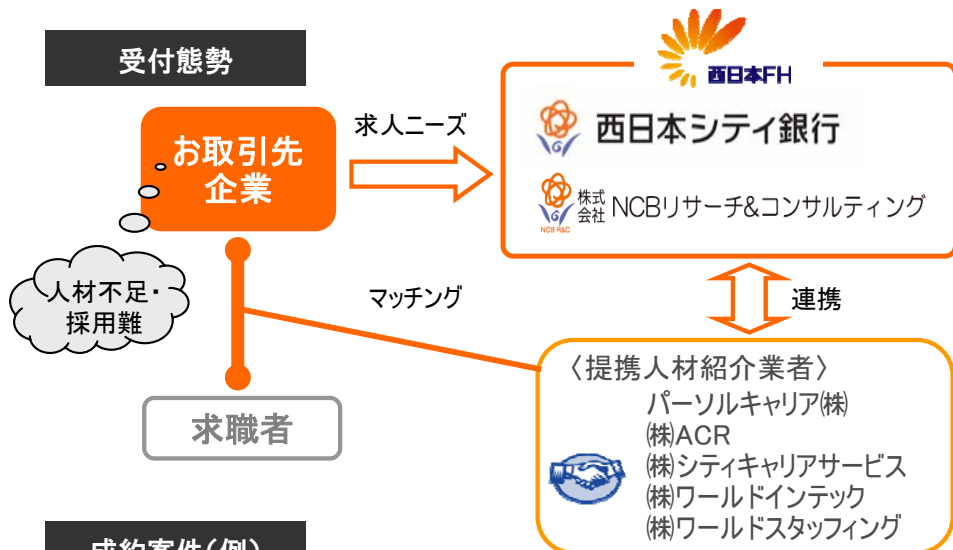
受付態勢

お取引先企業

人材不足・採用難

求人ニーズ

西日本FH

西日本シティ銀行

株式会社 NCBリサーチ&コンサルティング

NCB R&C

マッチング

連携

〈提携人材紹介業者〉

パーソルキャリア㈱
㈱ACR
㈱シティキャリアサービス
㈱ワールドインテック
㈱ワールドスタッフィング

求職者

成約事件(例)